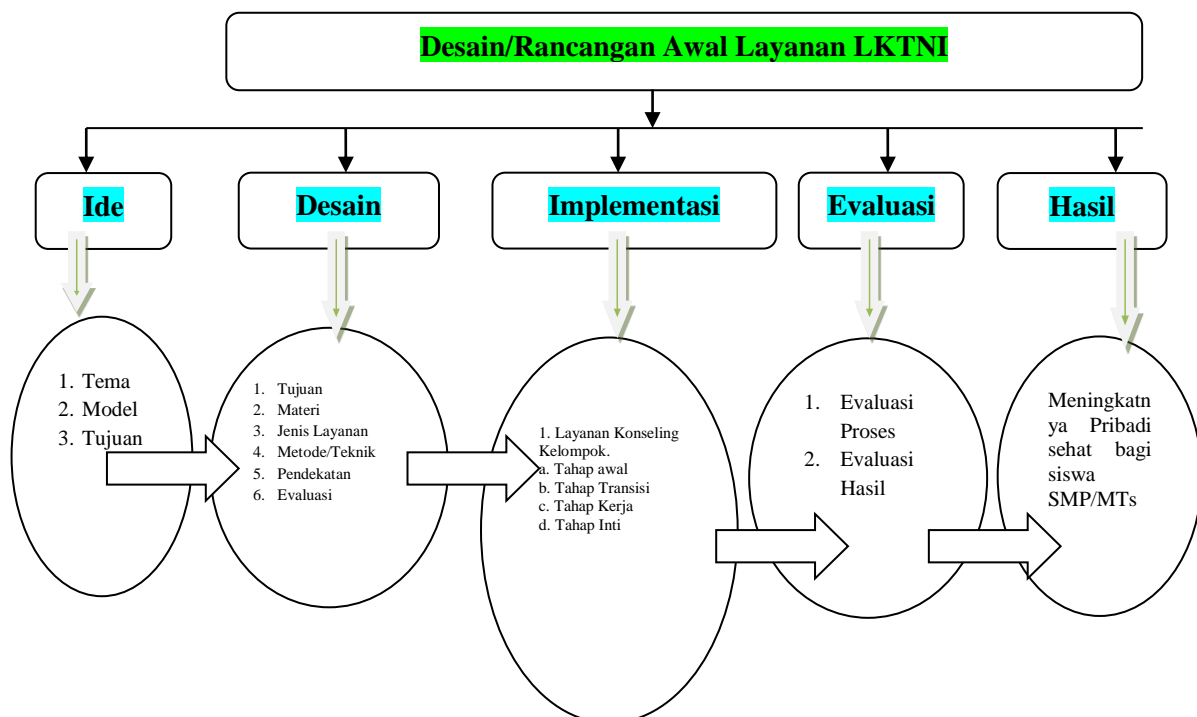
Desain/Rancangan Awal Layanan LKTNI

Ide

Desain

Implementasi

Evaluasi

Hasil

1. Tema
2. Model
3. Tujuan

1. Tujuan
2. Materi
3. Jenis Layanan
4. Metode/Teknik
5. Pendekatan
6. Evaluasi

1. Layanan Konseling Kelompok.
a. Tahap awal
b. Tahap Transisi
c. Tahap Kerja
d. Tahap Inti

1. Evaluasi Proses
2. Evaluasi Hasil

Meningkatnya Pribadi sehat bagi siswa SMP/MTs